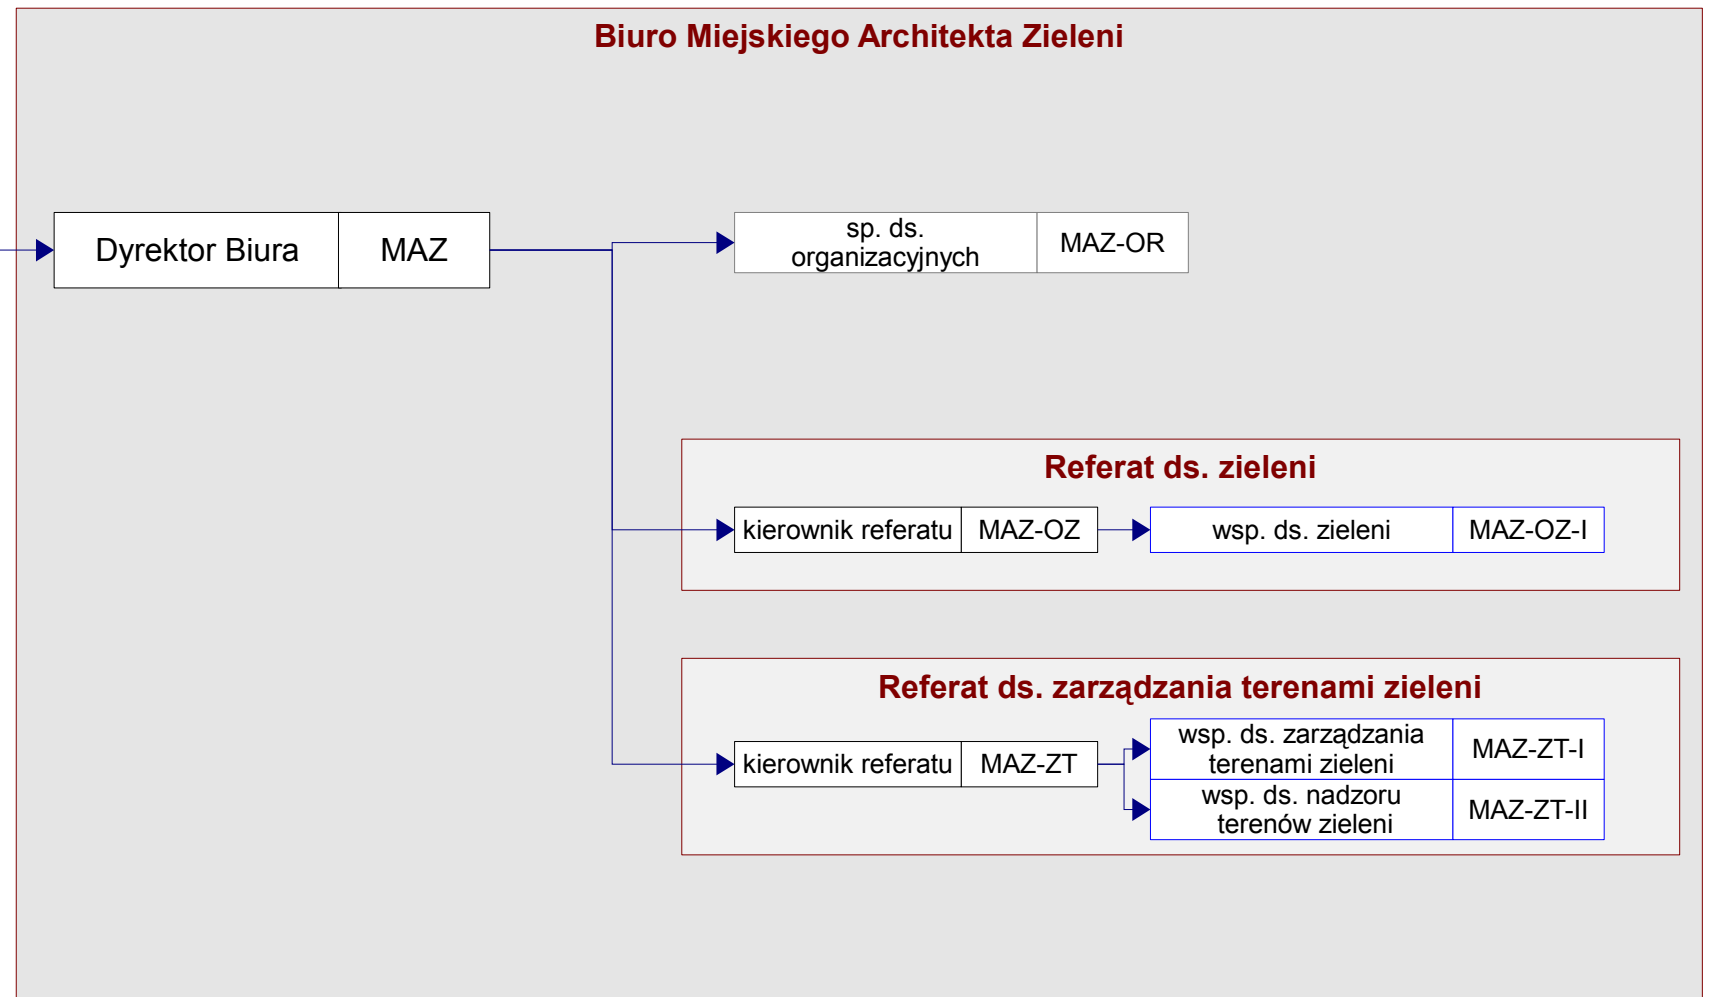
Biuro Miejskiego Architekta Zieleni

Dyrektor Biura | MAZ

sp. ds. organizacyjnych | MAZ-OR

Referat ds. zieleni

kierownik referatu | MAZ-OZ

wsp. ds. zieleni | MAZ-OZ-I

Referat ds. zarządzania terenami zieleni

kierownik referatu | MAZ-ZT

wsp. ds. zarządzania terenami zieleni | MAZ-ZT-I

wsp. ds. nadzoru terenów zieleni | MAZ-ZT-II